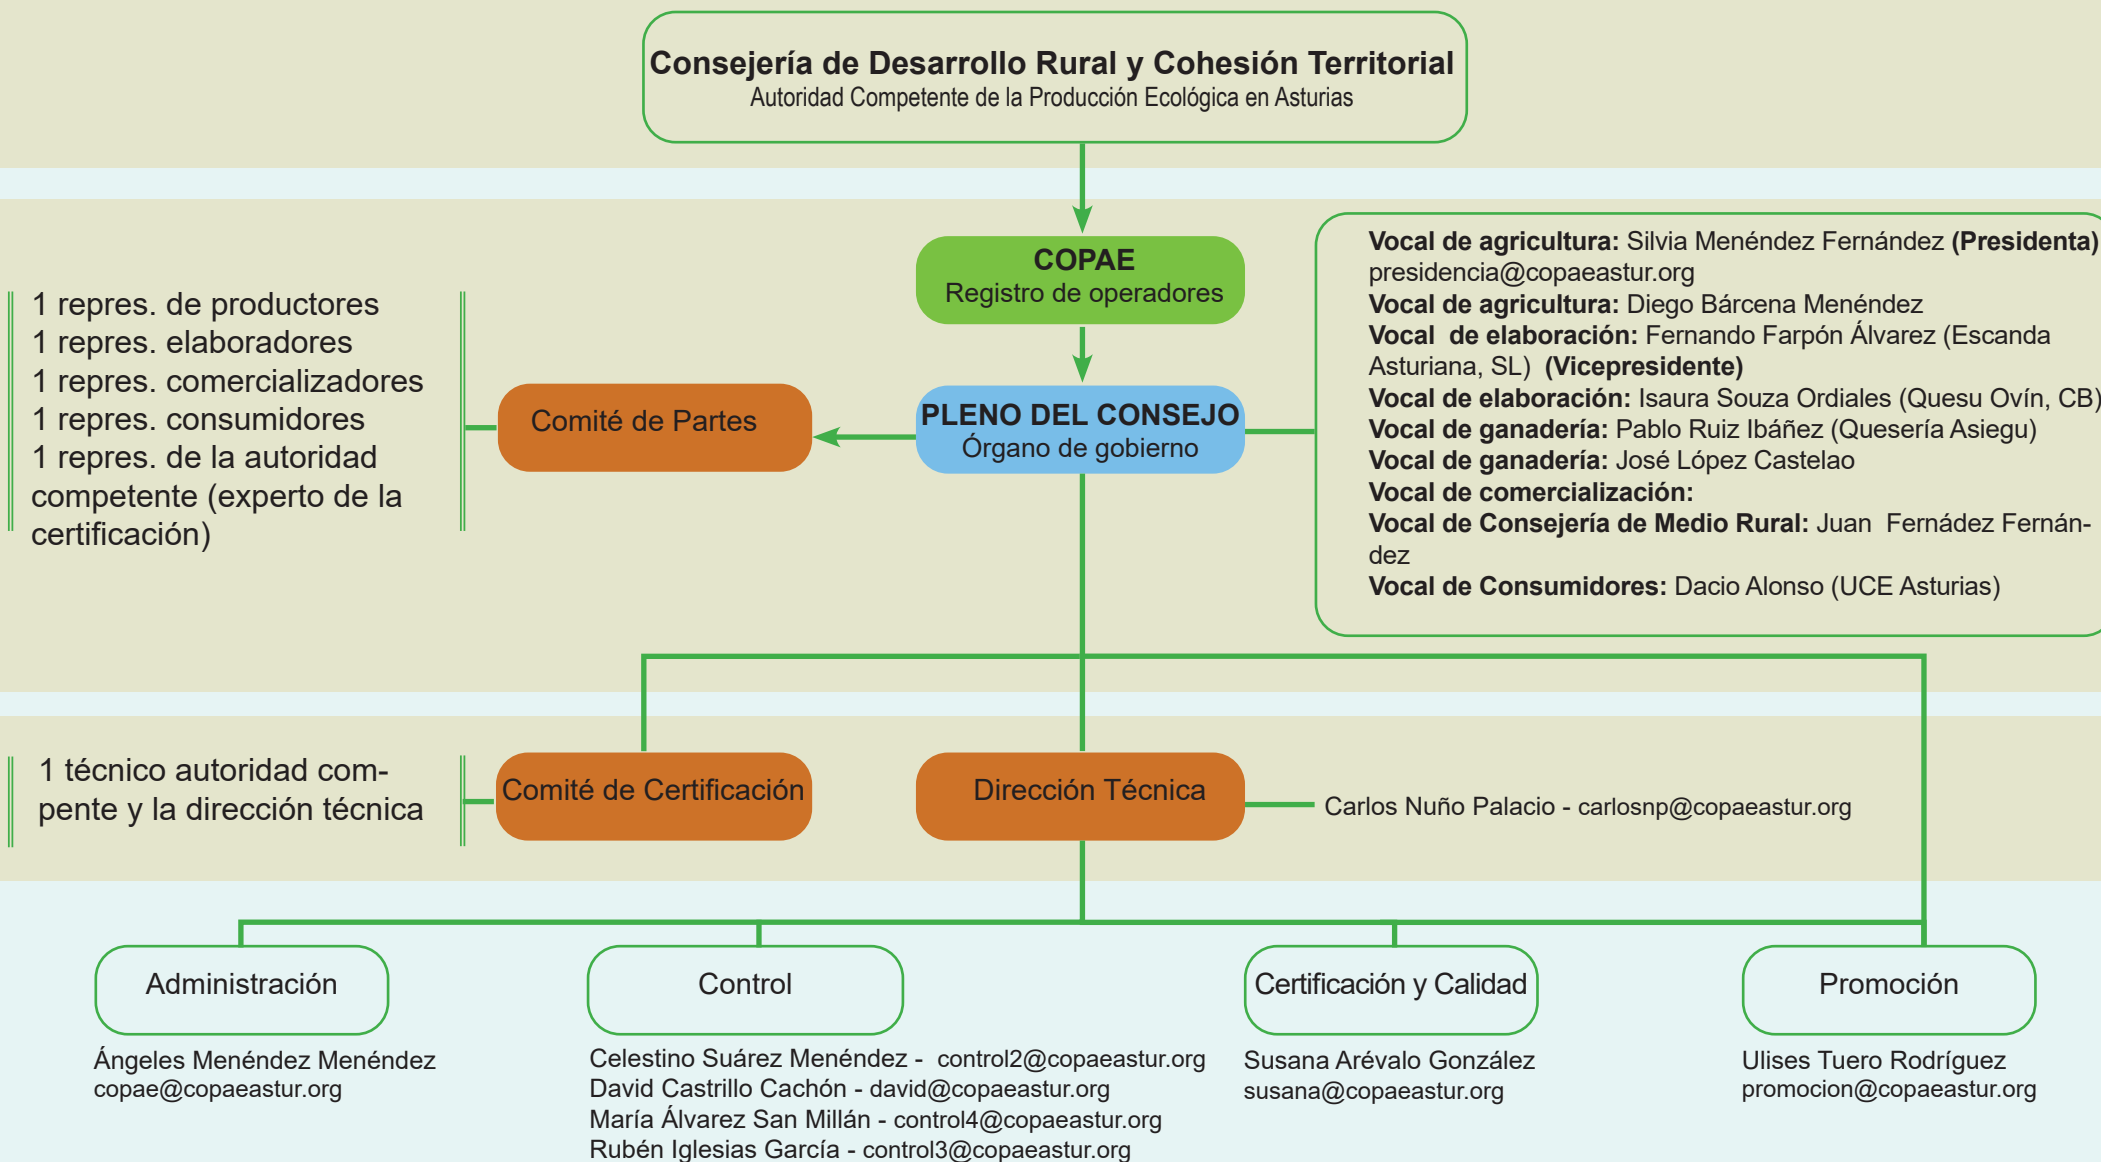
Consejería de Desarrollo Rural y Cohesión Territorial
Autoridad Competente de la Producción Ecológica en Asturias

COPAE
Registro de operadores

1 repres. de productores
1 repres. elaboradores
1 repres. comercializadores
1 repres. consumidores
1 repres. de la autoridad competente (experto de la certificación)

Comité de Partes

PLENO DEL CONSEJO
Órgano de gobierno

**Vocal de agricultura:** Silvia Menéndez Fernández **(Presidenta)**
presidencia@copaeastur.org
**Vocal de agricultura:** Diego Bárcena Menéndez
**Vocal de elaboración:** Fernando Farpón Álvarez (Escanda Asturiana, SL) **(Vicepresidente)**
**Vocal de elaboración:** Isaura Souza Ordiales (Quesu Ovín, CB)
**Vocal de ganadería:** Pablo Ruiz Ibáñez (Quesería Asiegu)
**Vocal de ganadería:** José López Castelao
**Vocal de comercialización:**
**Vocal de Consejería de Medio Rural:** Juan Fernádez Fernández
**Vocal de Consumidores:** Dacio Alonso (UCE Asturias)

1 técnico autoridad competente y la dirección técnica

Comité de Certificación

Dirección Técnica

Carlos Nuño Palacio - carlosnp@copaeastur.org

Administración

Ángeles Menéndez Menéndez
copae@copaeastur.org

Control

Celestino Suárez Menéndez - control2@copaeastur.org
David Castrillo Cachón - david@copaeastur.org
María Álvarez San Millán - control4@copaeastur.org
Rubén Iglesias García - control3@copaeastur.org

Certificación y Calidad

Susana Arévalo González
susana@copaeastur.org

Promoción

Ulises Tuero Rodríguez
promocion@copaeastur.org